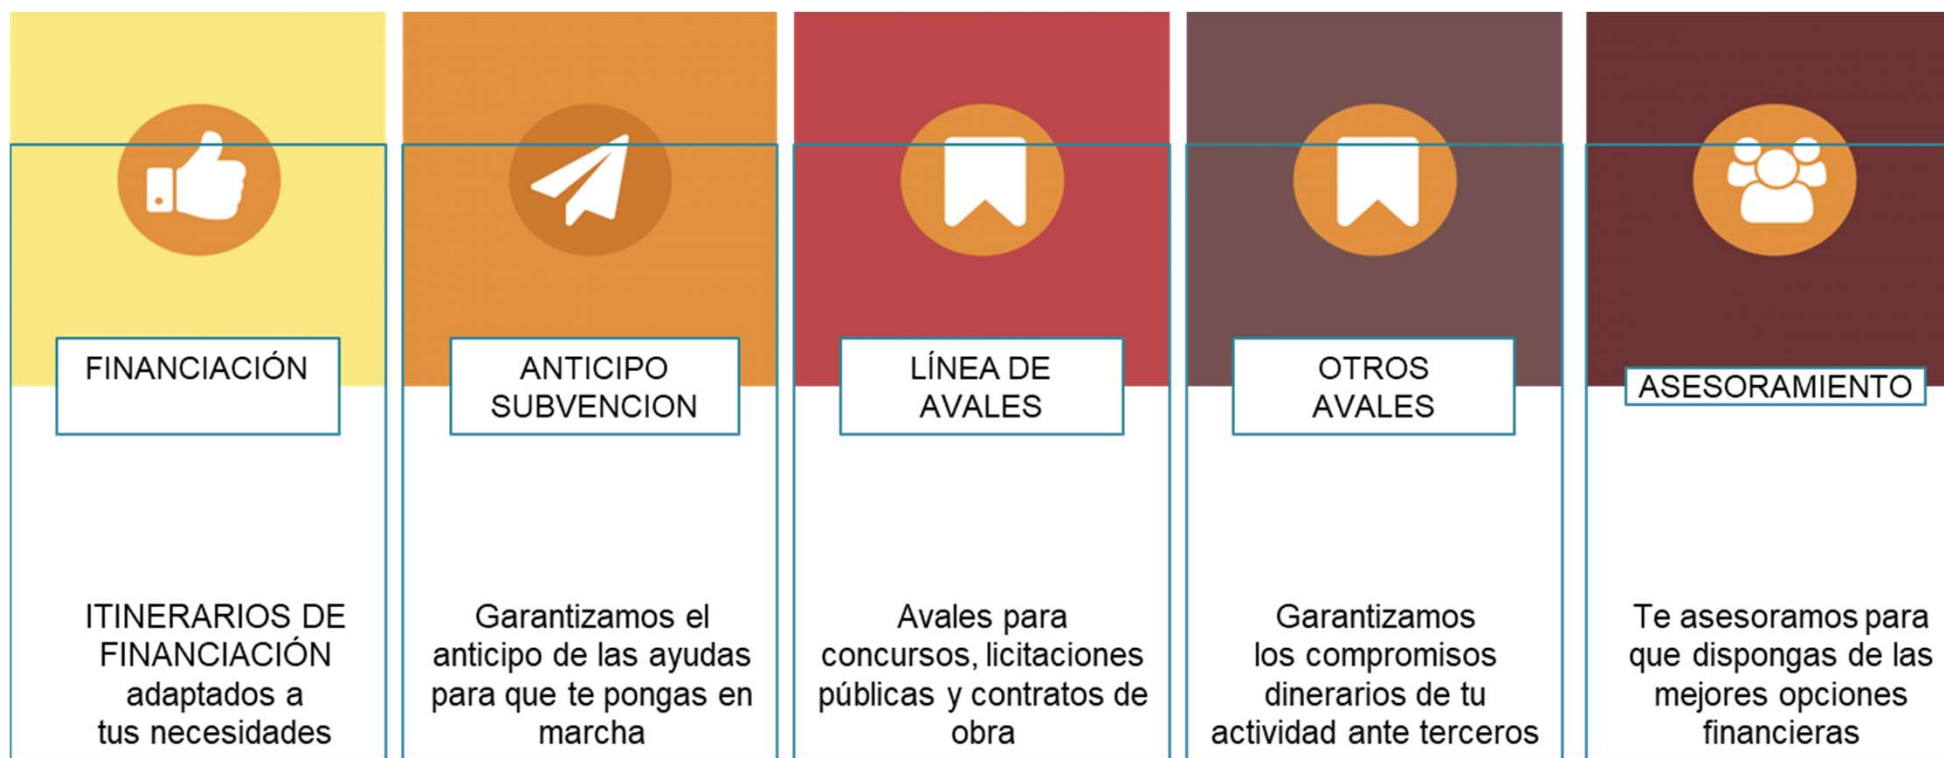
FINANCIACIÓN

ITINERARIOS DE FINANCIACIÓN adaptados a tus necesidades

ANTICIPO SUBVENCION

Garantizamos el anticipo de las ayudas para que te pongas en marcha

LÍNEA DE AVALES

Avales para concursos, licitaciones públicas y contratos de obra

OTROS AVALES

Garantizamos los compromisos dinerarios de tu actividad ante terceros

ASESORAMIENTO

Te asesoramos para que dispongas de las mejores opciones financieras